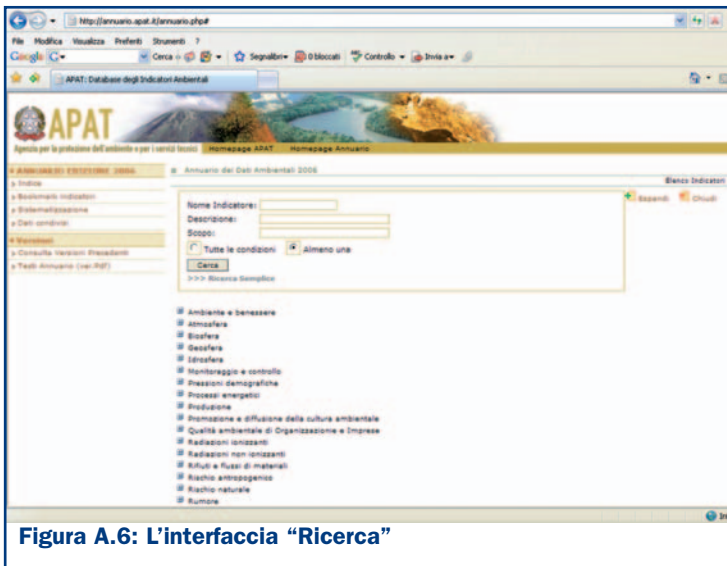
http://annuario.apat.it/annuario.php#

File Modifica Visualizza Preferiti Strumenti ?

Google G Cerca Segnalibri 0 bloccati Controllo Invia a

APAT: Database degli Indicatori Ambientali

APAT

Agenzia per la protezione dell'ambiente e per i servizi tecnici Homepage APAT Homepage Annuario

ANNUARIO EDIZIONE 2006

Indice

Sommario indicatori

Sistematizzazione

Dati condivisi

Versioni

Consulta Versioni Precedenti

Testi Annuario (ver.Pdf)

Annuario dei Dati Ambientali 2006

Elenco Indicatori

Espandi Chiudi

Nome Indicatore:

Descrizione:

Scopo:

Tutte le condizioni Almeno una

Cerca

>>> Ricerca Semplice

Ambiente e benessere

Atmosfera

Biosfera

Geosfera

Idrosfera

Monitoraggio e controllo

Pressioni demografiche

Processi energetici

Produzione

Promozione e diffusione della cultura ambientale

Qualità ambientale di Organizzazione e Imprese

Radiazioni ionizzanti

Radiazioni non ionizzanti

Rifiuti e flussi di materiali

Rischio antropogenico

Rischio naturale

Rumore

Figura A.6: L'interfaccia "Ricerca"